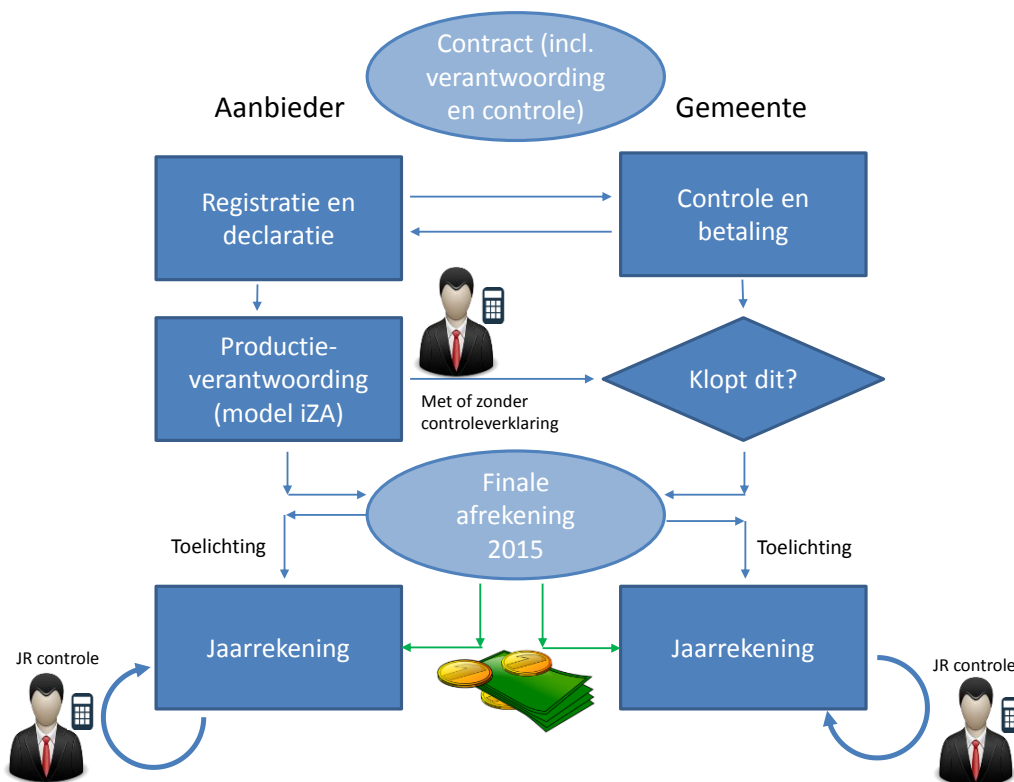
Contract (incl. verantwoording en controle)

Aanbieder

Gemeente

Registratie en declaratie

Controle en betaling

Productie-verantwoording (model iZA)

Klopt dit?

Met of zonder controleverklaring

Finale afrekening 2015

Toelichting

Toelichting

JR controle

Jaarrekening

Jaarrekening

JR controle